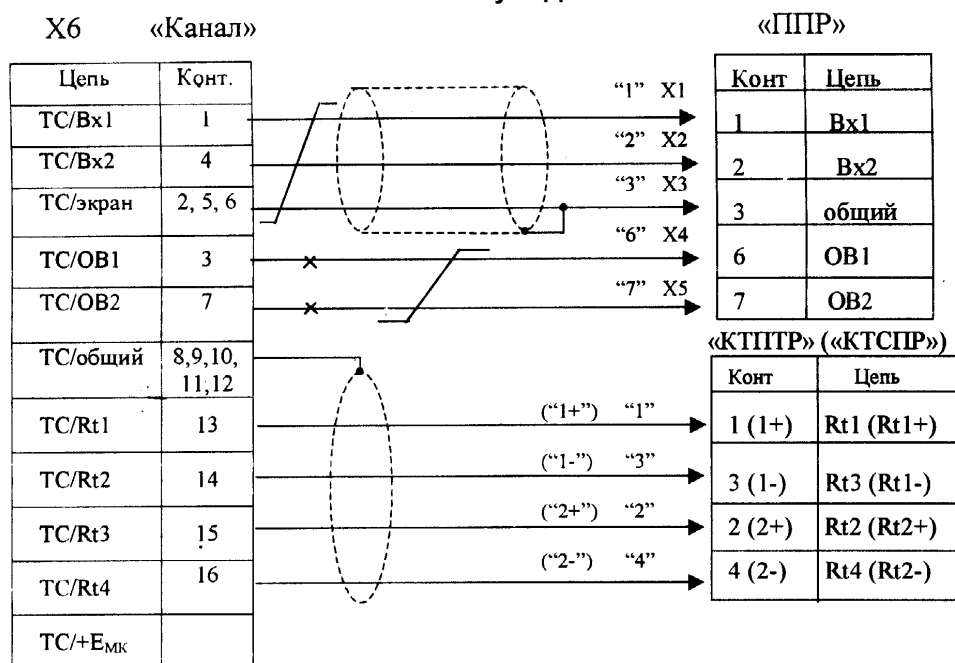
X6 «Канал»

| Цепь | Конт. |
|---|---|
| TC/Bx1 | 1 |
| TC/Bx2 | 4 |
| TC/экран | 2, 5, 6 |
| TC/OB1 | 3 |
| TC/OB2 | 7 |
| TC/общий | 8,9,10, 11,12 |
| TC/Rt1 | 13 |
| TC/Rt2 | 14 |
| TC/Rt3 | 15 |
| TC/Rt4 | 16 |
| TC/+$E_{MK}$ | |

"1" X1
"2" X2
"3" X3
"6" X4
"7" X5

«ППР»

| Конт | Цепь |
|---|---|
| 1 | Bx1 |
| 2 | Bx2 |
| 3 | общий |
| 6 | OB1 |
| 7 | OB2 |

("1+") "1"
("1-") "3"
("2+") "2"
("2-") "4"

«КТПТР» («КТСПР»)

| Конт | Цепь |
|---|---|
| 1 (1+) | Rt1 (Rt1+) |
| 3 (1-) | Rt3 (Rt1-) |
| 2 (2+) | Rt2 (Rt2+) |
| 4 (2-) | Rt4 (Rt2-) |